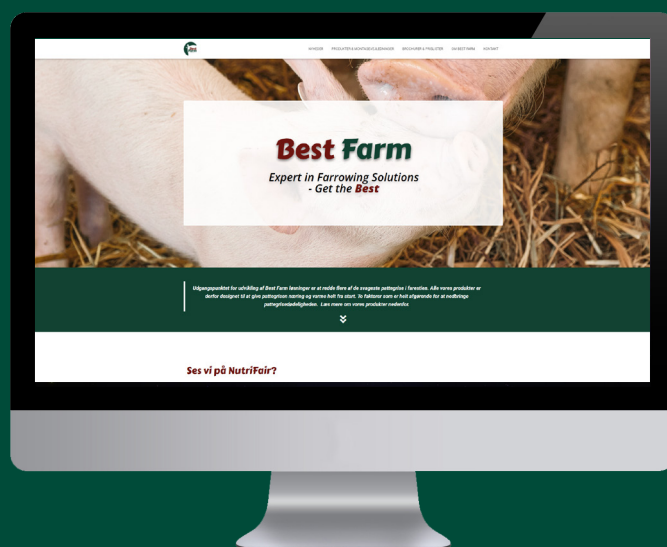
NYHEDER PRODUKTER & MONTAGEVEJLEDNINGER BROCHURER & PRISLISTER OM BEST FARM KONTAKT

Best Farm

Expert in Farrowing Solutions
- Get the Best

Udgangspunktet for udvikling af Best Farm løsninger er at redde flere af de svageste pattegrise i farestien. Alle vores produkter er derfor designet til at give pattegrisen næring og varme helt fra start. To faktorer som er helt afgørende for at nedbringe pattegrisdødeligheden. Læs mere om vores produkter nedenfor.

Ses vi på NutriFair?